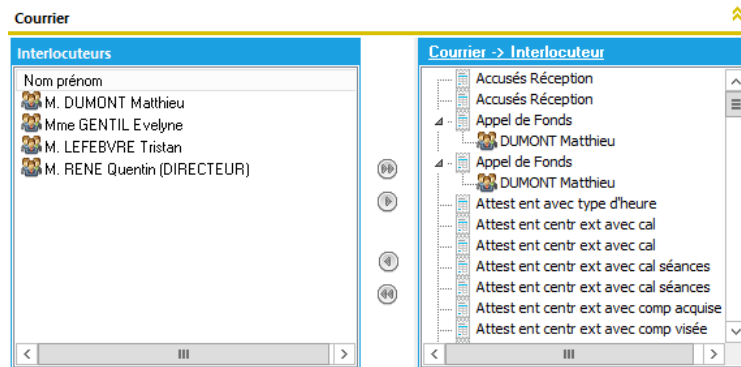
Courrier

Interlocuteurs

Nom prénom
M. DUMONT Matthieu
Mme GENTIL Evelyne
M. LEFEBVRE Tristan
M. RENE Quentin (DIRECTEUR)

Courrier -> Interlocuteur

Accusés Réception
Accusés Réception
Appel de Fonds
DUMONT Matthieu
Appel de Fonds
DUMONT Matthieu
Attest ent avec type d'heure
Attest ent centr ext avec cal
Attest ent centr ext avec cal
Attest ent centr ext avec cal séances
Attest ent centr ext avec cal séances
Attest ent centr ext avec comp acquise
Attest ent centr ext avec comp visée